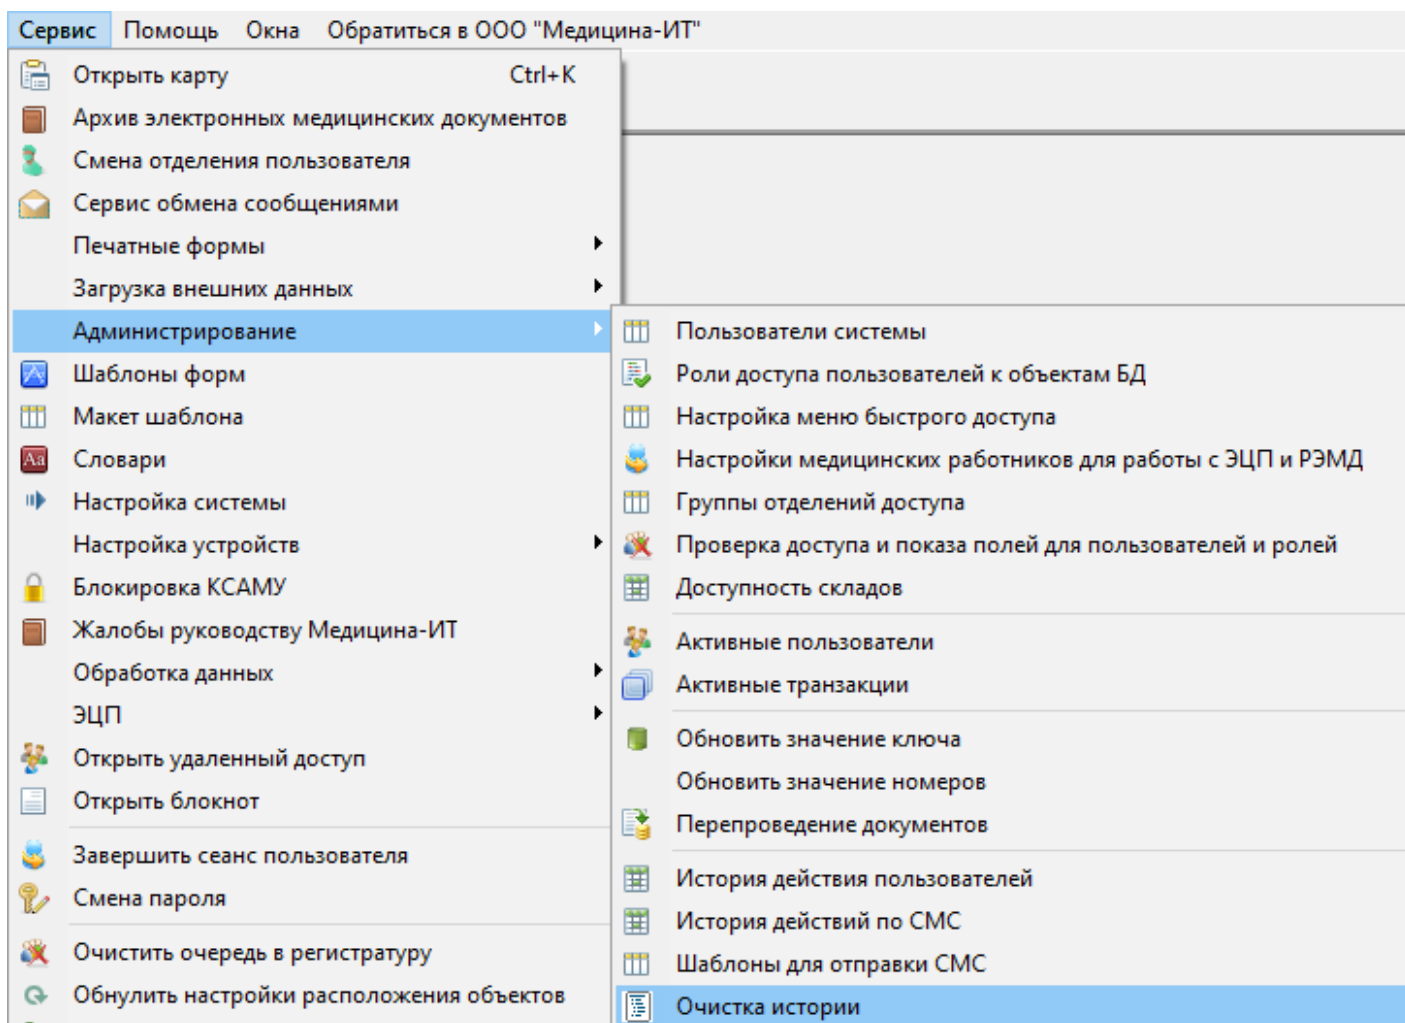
Сервис Помощь Окна Обратиться в ООО "Медицина-ИТ"

Открыть карту Ctrl+K
Архив электронных медицинских документов
Смена отделения пользователя
Сервис обмена сообщениями
Печатные формы
Загрузка внешних данных
Администрирование
Шаблоны форм
Макет шаблона
Словари
Настройка системы
Настройка устройств
Блокировка КСАМУ
Жалобы руководству Медицина-ИТ
Обработка данных
ЭЦП
Открыть удаленный доступ
Открыть блокнот
Завершить сеанс пользователя
Смена пароля
Очистить очередь в регистратуру
Обнулить настройки расположения объектов

Пользователи системы
Роли доступа пользователей к объектам БД
Настройка меню быстрого доступа
Настройки медицинских работников для работы с ЭЦП и РЭМД
Группы отделений доступа
Проверка доступа и показа полей для пользователей и ролей
Доступность складов
Активные пользователи
Активные транзакции
Обновить значение ключа
Обновить значение номеров
Перепроведение документов
История действия пользователей
История действий по СМС
Шаблоны для отправки СМС
Очистка истории